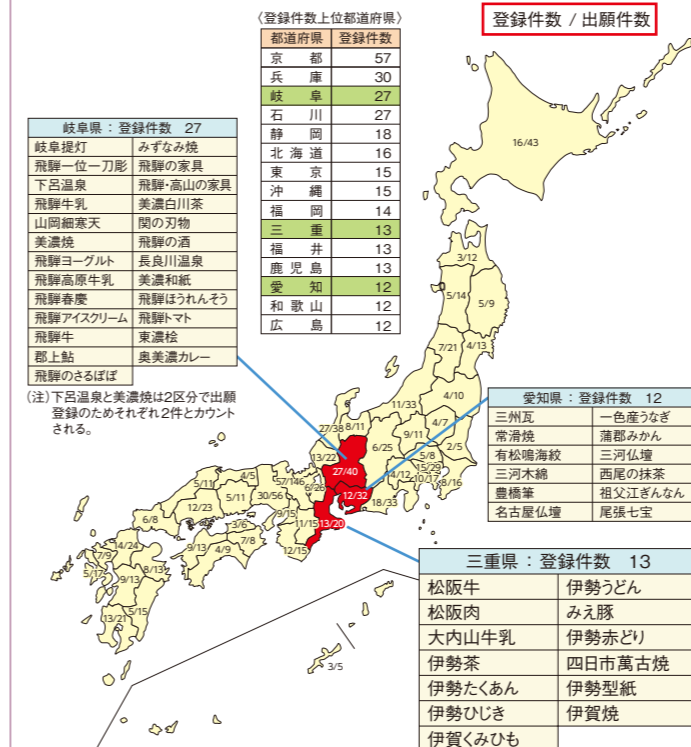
〈登録件数上位都道府県〉

| 都道府県 | 登録件数 |
|---|---|
| 京　都 | 57 |
| 兵　庫 | 30 |
| 岐　阜 | 27 |
| 石　川 | 27 |
| 静　岡 | 18 |
| 北海道 | 16 |
| 東　京 | 15 |
| 沖　縄 | 15 |
| 福　岡 | 14 |
| 三　重 | 13 |
| 福　井 | 13 |
| 鹿児島 | 13 |
| 愛　知 | 12 |
| 和歌山 | 12 |
| 広　島 | 12 |

登録件数 / 出願件数

| 岐阜県：登録件数　27 | |
|---|---|
| 岐阜提灯 | みずなみ焼 |
| 飛騨一位一刀彫 | 飛騨の家具 |
| 下呂温泉 | 飛騨・高山の家具 |
| 飛騨牛乳 | 美濃白川茶 |
| 山岡細寒天 | 関の刃物 |
| 美濃焼 | 飛騨の酒 |
| 飛騨ヨーグルト | 長良川温泉 |
| 飛騨高原牛乳 | 美濃和紙 |
| 飛騨春慶 | 飛騨ほうれんそう |
| 飛騨アイスクリーム | 飛騨トマト |
| 飛騨牛 | 東濃桧 |
| 郡上鮎 | 奥美濃カレー |
| 飛騨のさるぼぼ | |

(注) 下呂温泉と美濃焼は2区分で出願登録のためそれぞれ2件とカウントされる。

| 愛知県：登録件数　12 | |
|---|---|
| 三州瓦 | 一色産うなぎ |
| 常滑焼 | 蒲郡みかん |
| 有松鳴海絞 | 三河仏壇 |
| 三河木綿 | 西尾の抹茶 |
| 豊橋筆 | 祖父江ぎんなん |
| 名古屋仏壇 | 尾張七宝 |

| 三重県：登録件数　13 | |
|---|---|
| 松阪牛 | 伊勢うどん |
| 松阪肉 | みえ豚 |
| 大内山牛乳 | 伊勢赤どり |
| 伊勢茶 | 四日市萬古焼 |
| 伊勢たくあん | 伊勢型紙 |
| 伊勢ひじき | 伊賀焼 |
| 伊賀くみひも | |

16/43 3/12 5/14 5/9 7/21 4/13 4/10 11/33 4/7 9/11 27/38 8/11 13/22 6/25 27/40 2/5 5/8 15/29 10/11 8/16 14/12 4/5 57/146 12/32 5/11 5/11 30/56 18/33 12/23 6/26 9/15 3/6 6/8 7/8 11/15 13/20 14/24 9/13 4/9 12/15 7/9 8/13 5/17 9/13 5/15 13/21 3/5